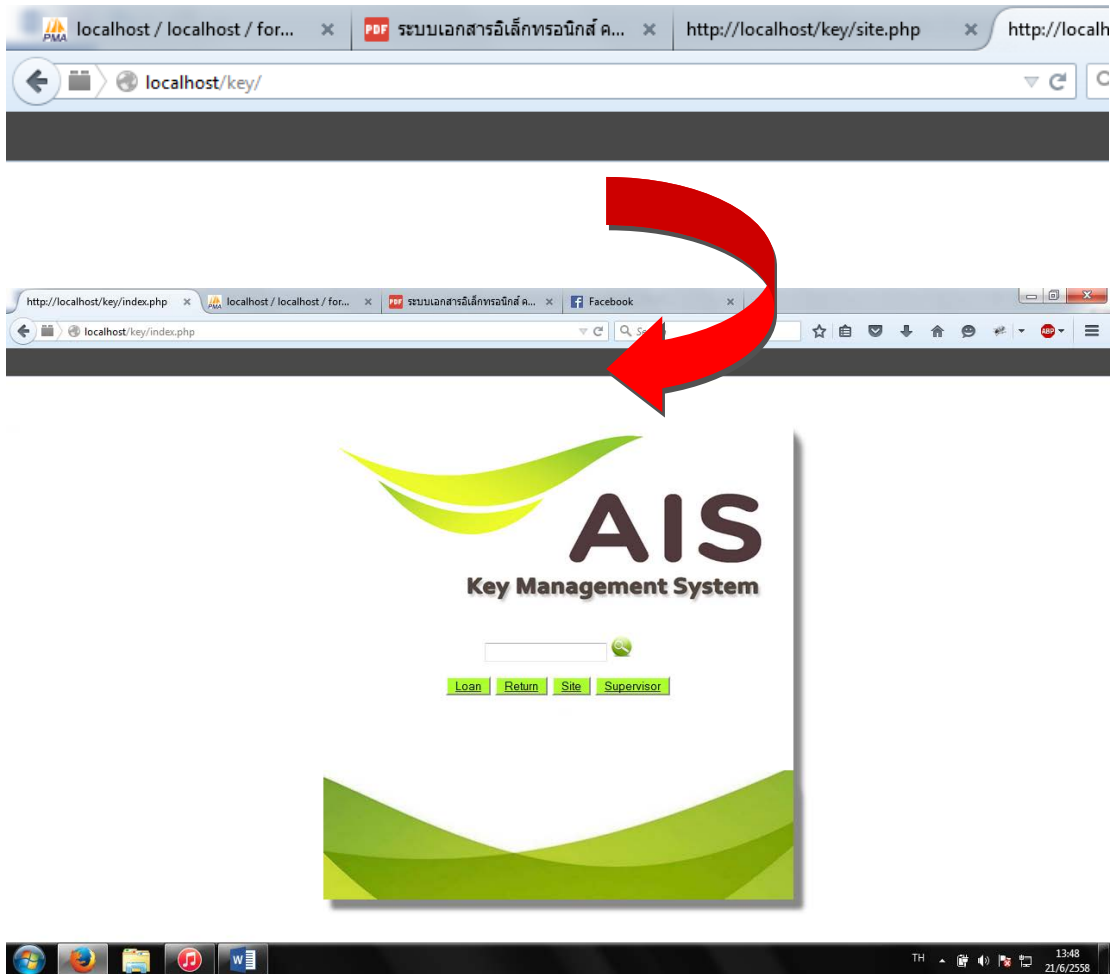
localhost / localhost / for... ×
PDF ระบบเอกสารอิเล็กทรอนิกส์ ค... ×
http://localhost/key/site.php ×
http://localh

localhost/key/

http://localhost/key/index.php ×
localhost / localhost / for... ×
PDF ระบบเอกสารอิเล็กทรอนิกส์ ค... ×
Facebook ×

localhost/key/index.php

AIS
Key Management System

Loan Return Site Supervisor

TH 13:48 21/6/2558